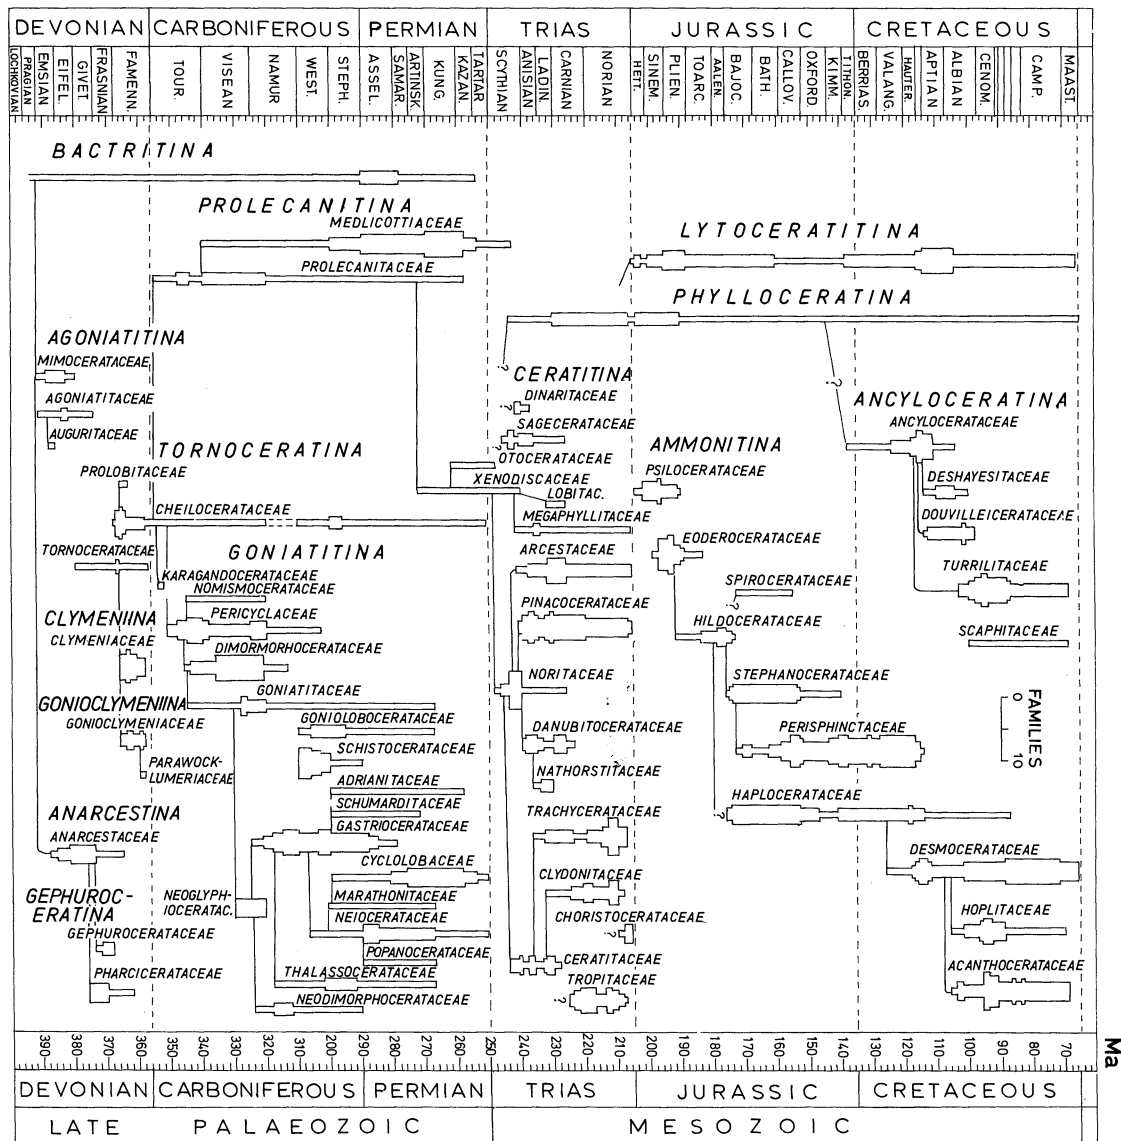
DEVONIAN | CARBONIFEROUS | PERMIAN | TRIAS | JURASSIC | CRETACEOUS

LOCHKOVIAN PRAGIAN EMSIAN EIFEL. GIVET. FRASNIAN FAMENN. TOUR. VISEAN NAMUR WEST. STEPH. ASSEL. SAMAR. ARTINSK. KUNG. KAZAN. TARTAR. SCYTHIAN ANISIAN LADIN. CARNIAN NORIAN HETT. SINEM. PLIEN. TOARC. AALEN. BAJOC. BATH. CALLOV. OXFORD. KIMM. TITHON. BERRIAS. VALANG. HAUTER. BARREM. APTIAN ALBIAN CENOM. CAMP. MAAST.

BACTRITINA

PROLECANITINA
MEDLICOTTIACEAE
PROLECANITACEAE

LYTOCERATITINA

PHYLLOCERATINA

AGONIATITINA
MIMOCERATACEAE
AGONIATITACEAE
AUGURITACEAE

CERATITINA
DINARITACEAE
SAGECERATACEAE
OTOCERATACEAE
XENODISCACEAE
LOBITAC.
MEGAPHYLLITACEAE

ANCYLOCERATINA
ANCYLOCERATACEAE
DESHAYESITACEAE
DOUVILLEICERATACEAE
TURRILITACEAE
SCAPHITACEAE

TORNOCERATINA
PROLOBITACEAE
CHEILOCERATACEAE
TORNOCERATACEAE

AMMONITINA
PSILOCERATACEAE
EODEROCERATACEAE
SPIROCERATACEAE
HILDOCERATACEAE
STEPHANOCERATACEAE
PERISPHINCTACEAE
HAPLOCERATACEAE
DESMOCERATACEAE
HOPLITACEAE
ACANTHOCERATACEAE

GONIATITINA
KARAGANDOCERATACEAE
NOMISMOCERATACEAE
PERICYCLACEAE
DIMORMORHOCERATACEAE
GONIATITACEAE
GONIOLOBOCERATACEAE
SCHISTOCERATACEAE
ADRIANITACEAE
SCHUMARDITACEAE
GASTRIOCERATACEAE
CYCLOLOBACEAE
MARATHONITACEAE
NEIOCERATACEAE
POPANOCERATACEAE
THALASSOCERATACEAE
NEODIMORPHOCERATACEAE
NEOGLYPHIOCERATAC.

CLYMENIINA
CLYMENIACEAE

GONIOCLYMENIINA
GONIOCLYMENIACEAE
PARAWOCKLUMERIACEAE

ANARCESTINA
ANARCESTACEAE

GEPHUROCERATINA
GEPHUROCERATACEAE
PHARCICERATACEAE

ARCESTACEAE
PINACOCERATACEAE
NORITACEAE
DANUBITOCERATACEAE
NATHORSTITACEAE
TRACHYCERATACEAE
CLYDONITACEAE
CHORISTOCERATACEAE
CERATITACEAE
TROPITACEAE

FAMILIES 0 10

390 380 370 360 350 340 330 320 310 300 290 280 270 260 250 240 230 220 210 200 190 180 170 160 150 140 130 120 110 100 90 80 70 Ma

DEVONIAN | CARBONIFEROUS | PERMIAN | TRIAS | JURASSIC | CRETACEOUS

LATE PALAEOZOIC | MESOZOIC